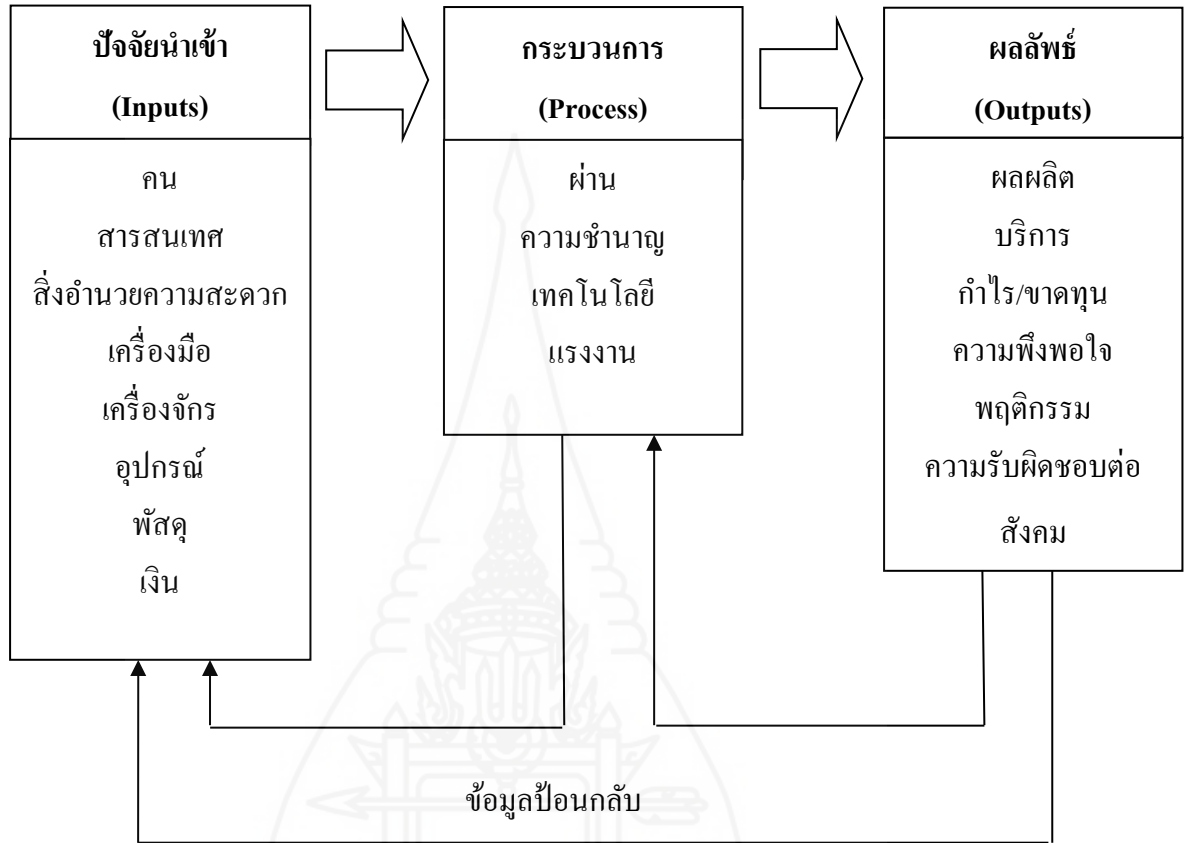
ปัจจัยนำเข้า
(Inputs)

คน
สารสนเทศ
สิ่งอำนวยความสะดวก
เครื่องมือ
เครื่องจักร
อุปกรณ์
พัสดุ
เงิน

กระบวนการ
(Process)

ผ่าน
ความชำนาญ
เทคโนโลยี
แรงงาน

ผลลัพธ์
(Outputs)

ผลผลิต
บริการ
กำไร/ขาดทุน
ความพึงพอใจ
พฤติกรรม
ความรับผิดชอบต่อสังคม

ข้อมูลป้อนกลับ